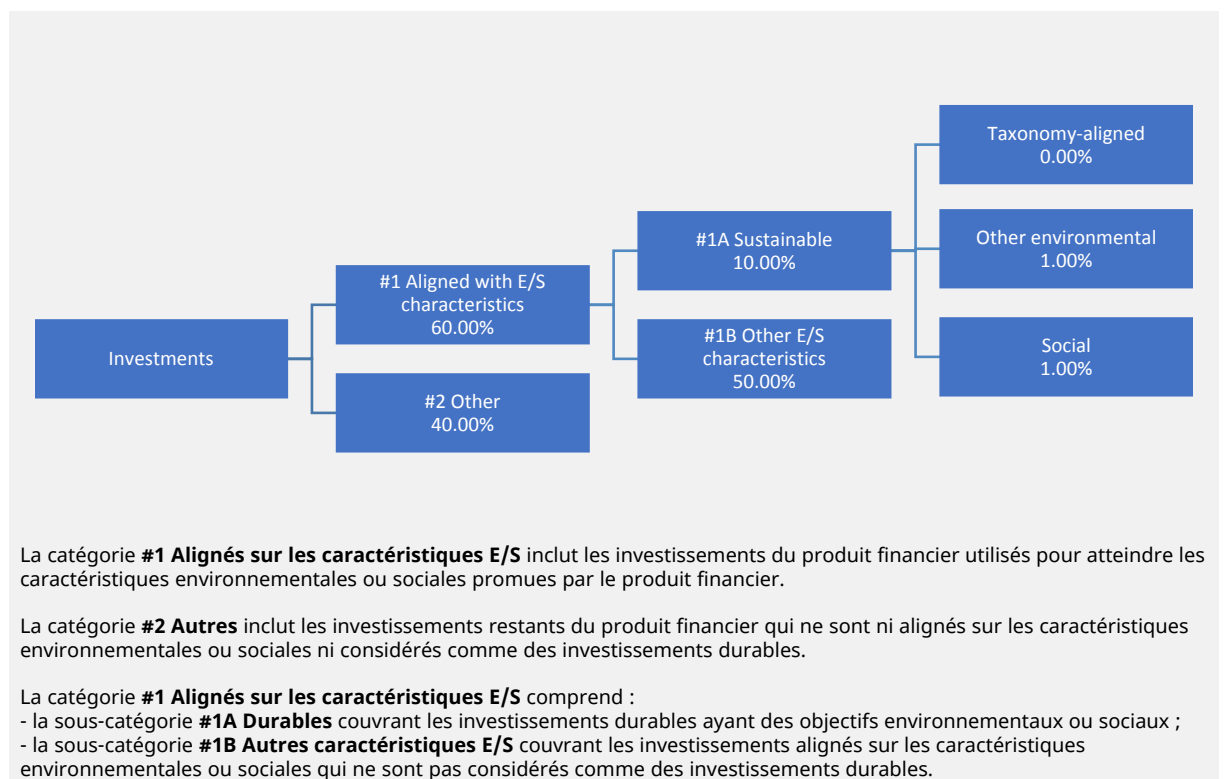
Investments

#1 Aligned with E/S characteristics 60.00%

#2 Other 40.00%

#1A Sustainable 10.00%

#1B Other E/S characteristics 50.00%

Taxonomy-aligned 0.00%

Other environmental 1.00%

Social 1.00%

La catégorie **#1 Alignés sur les caractéristiques E/S** inclut les investissements du produit financier utilisés pour atteindre les caractéristiques environnementales ou sociales promues par le produit financier.

La catégorie **#2 Autres** inclut les investissements restants du produit financier qui ne sont ni alignés sur les caractéristiques environnementales ou sociales ni considérés comme des investissements durables.

La catégorie **#1 Alignés sur les caractéristiques E/S** comprend :
- la sous-catégorie **#1A Durables** couvrant les investissements durables ayant des objectifs environnementaux ou sociaux ;
- la sous-catégorie **#1B Autres caractéristiques E/S** couvrant les investissements alignés sur les caractéristiques environnementales ou sociales qui ne sont pas considérés comme des investissements durables.